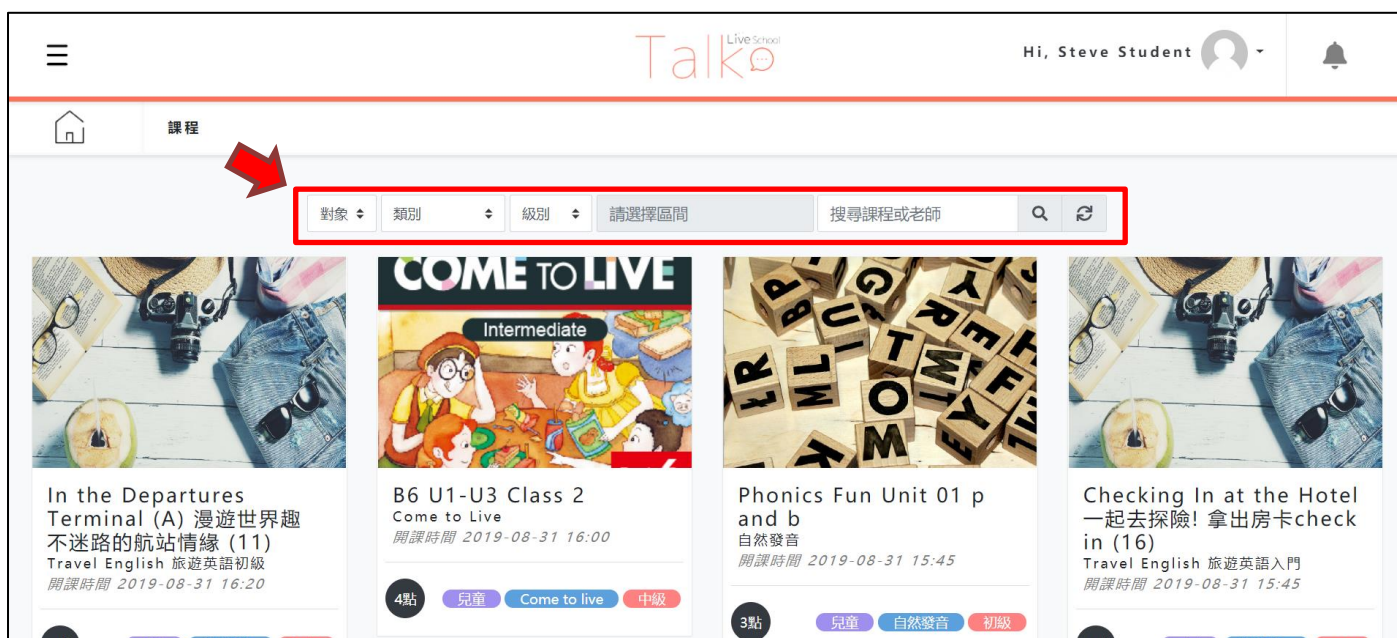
Talko Live School

Hi, Steve Student

課程

對象 類別 級別 請選擇區間 搜尋課程或老師

In the Departures Terminal (A) 漫遊世界趣不迷路的航站情緣 (11)
Travel English 旅遊英語初級
開課時間 2019-08-31 16:20

COME TO LIVE
Intermediate

B6 U1-U3 Class 2
Come to Live
開課時間 2019-08-31 16:00

4點 兒童 Come to live 中級

Phonics Fun Unit 01 p and b
自然發音
開課時間 2019-08-31 15:45

3點 兒童 自然發音 初級

Checking In at the Hotel 一起去探險! 拿出房卡check in (16)
Travel English 旅遊英語入門
開課時間 2019-08-31 15:45